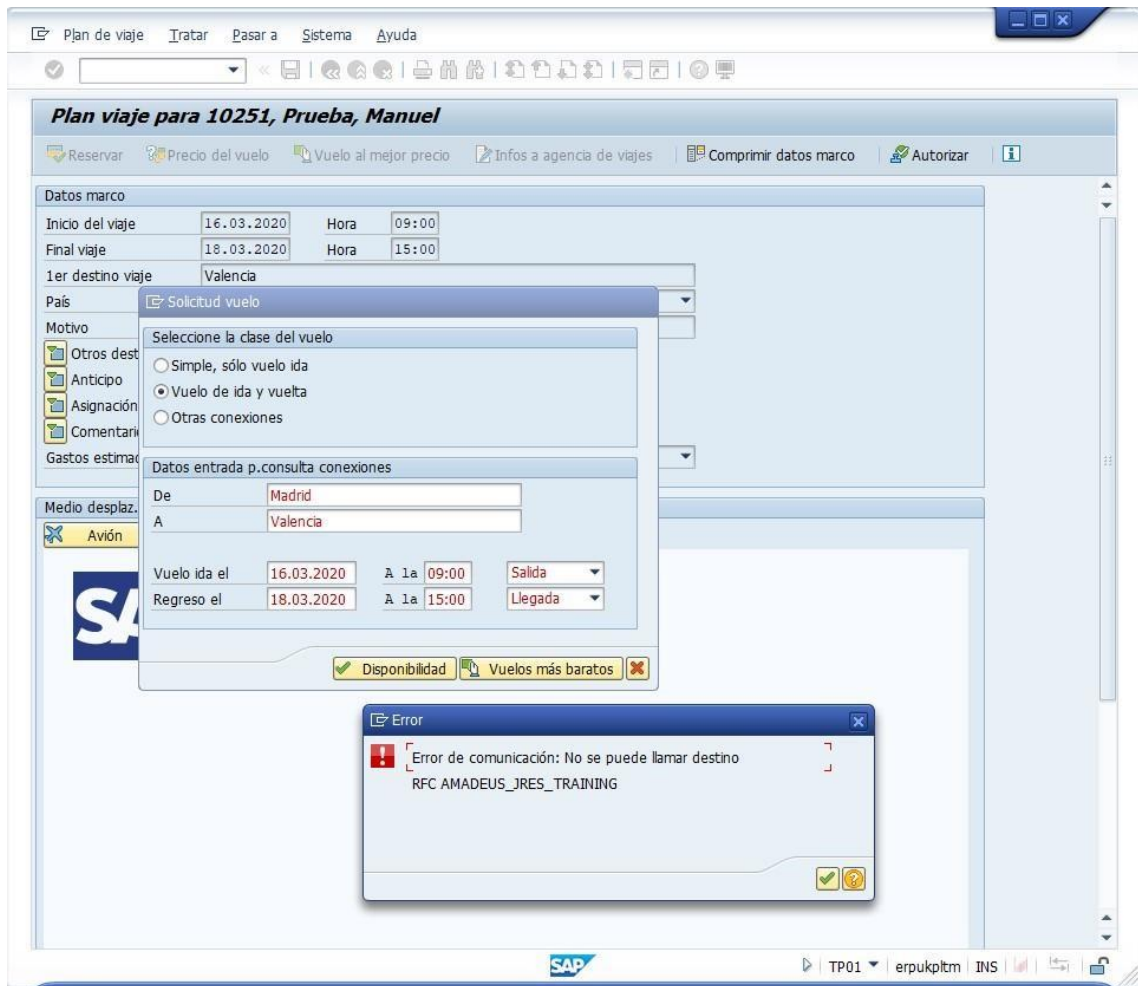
Plan de viaje Tratar Pasar a Sistema Ayuda

Plan viaje para 10251, Prueba, Manuel

Reservar Precio del vuelo Vuelo al mejor precio Infos a agencia de viajes Comprimir datos marco Autorizar

Datos marco
Inicio del viaje 16.03.2020 Hora 09:00
Final viaje 18.03.2020 Hora 15:00
1er destino viaje Valencia
País
Motivo
Otros dest
Anticipo
Asignación
Comentari
Gastos estimad

Medio desplaz.
Avión

Solicitud vuelo
Seleccione la clase del vuelo
Simple, sólo vuelo ida
Vuelo de ida y vuelta
Otras conexiones

Datos entrada p.consulta conexiones
De Madrid
A Valencia

Vuelo ida el 16.03.2020 A la 09:00 Salida
Regreso el 18.03.2020 A la 15:00 Llegada

Disponibilidad Vuelos más baratos

Error
Error de comunicación: No se puede llamar destino RFC AMADEUS_JRES_TRAINING

SAP

TP01 erpukpltm INS